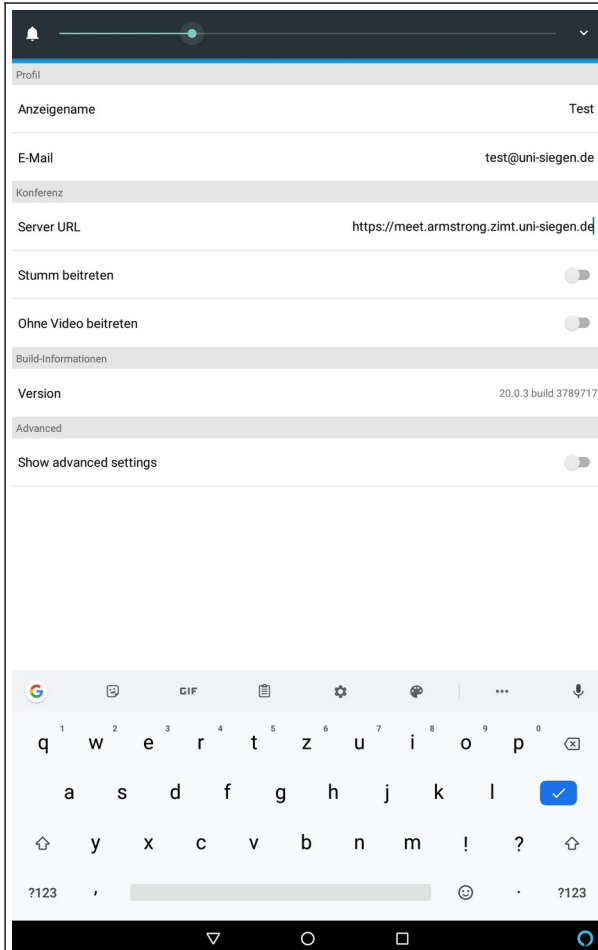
Profil

Anzeigename Test

E-Mail test@uni-siegen.de

Konferenz

Server URL https://meet.armstrong.zimt.uni-siegen.de

Stumm beitreten

Ohne Video beitreten

Build-Informationen

Version 20.0.3 build 3789717

Advanced

Show advanced settings

GIF

1 2 3 4 5 6 7 8 9 0

q w e r t z u i o p

a s d f g h j k l

y x c v b n m ! ?

?123 , . ?123